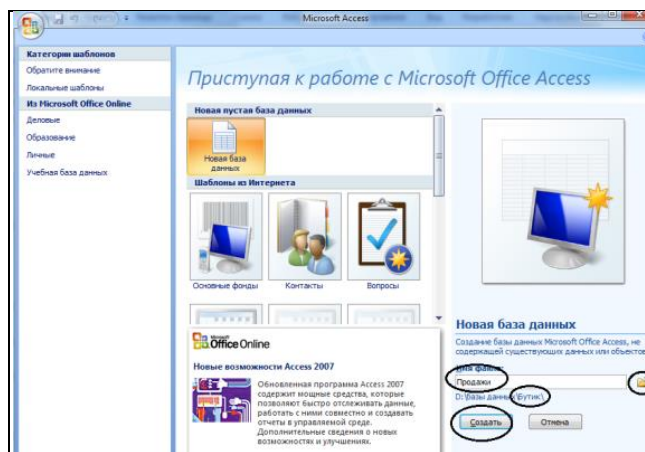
Microsoft Access

Категории шаблонов
Обратите внимание
Локальные шаблоны
Из Microsoft Office Online
Деловые
Образование
Личные
Учебная база данных

Приступая к работе с Microsoft Office Access

Новая пустая база данных
Новая база данных

Шаблоны из Интернета
Основные фонды
Контакты
Вопросы

Microsoft Office Online
Новые возможности Access 2007
Обновленная программа Access 2007 содержит мощные средства, которые позволяют быстро отслеживать данные, работать с ними совместно и создавать отчеты в управляемой среде. Дополнительные сведения о новых возможностях и улучшениях.

Новая база данных
Создание базы данных Microsoft Office Access, не содержащей существующих данных или объектов.
Имя файла:
Продажи
D:\Базы данных\Бутик\
Создать
Отмена